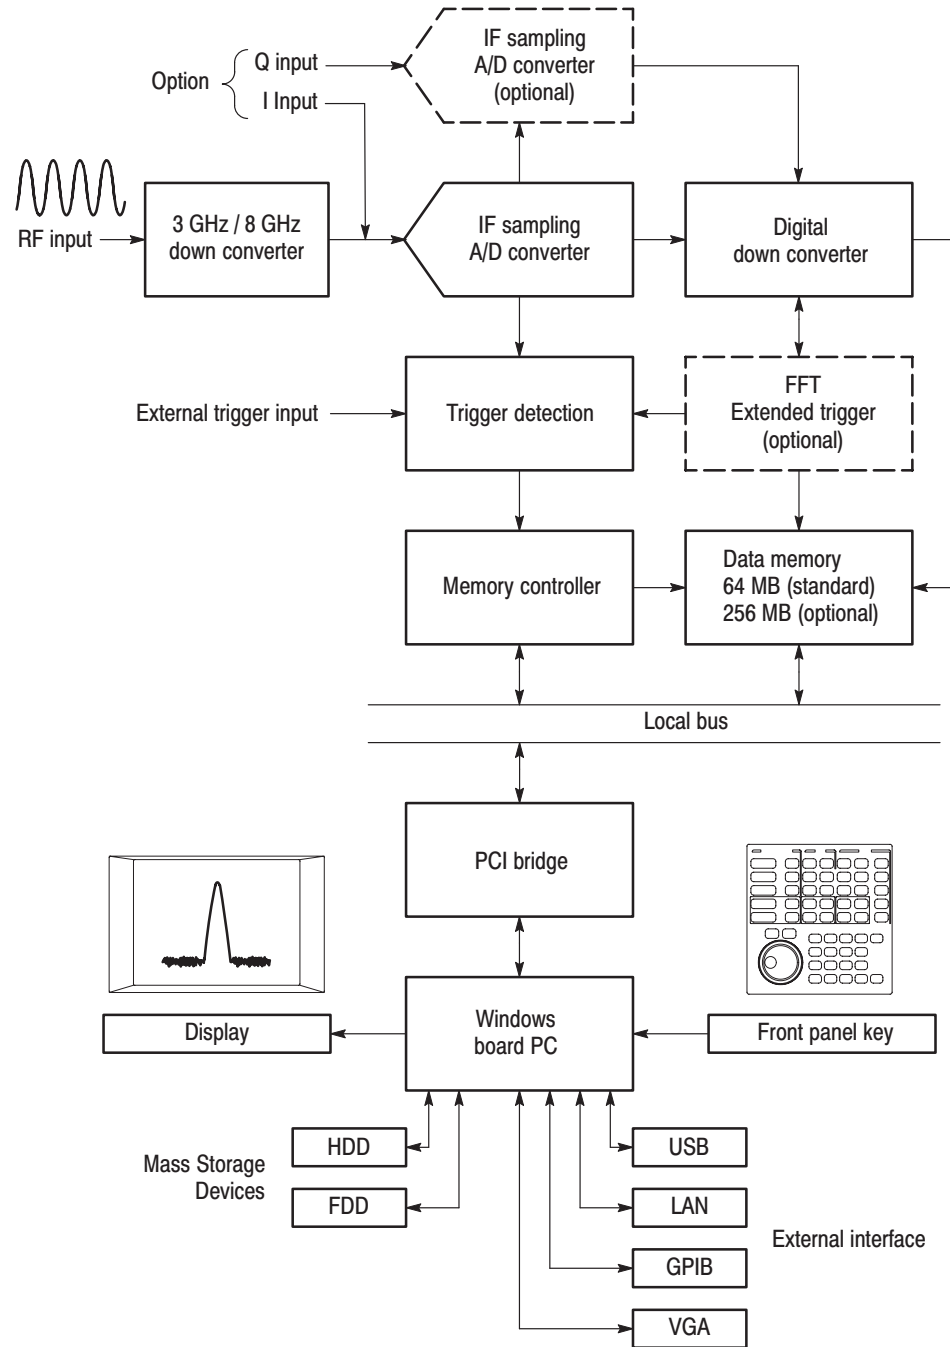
Option
Q input
I Input
IF sampling A/D converter (optional)
RF input
3 GHz / 8 GHz down converter
IF sampling A/D converter
Digital down converter
External trigger input
Trigger detection
FFT Extended trigger (optional)
Memory controller
Data memory 64 MB (standard) 256 MB (optional)
Local bus
PCI bridge
Display
Windows board PC
Front panel key
Mass Storage Devices
HDD
FDD
USB
LAN
GPIB
VGA
External interface